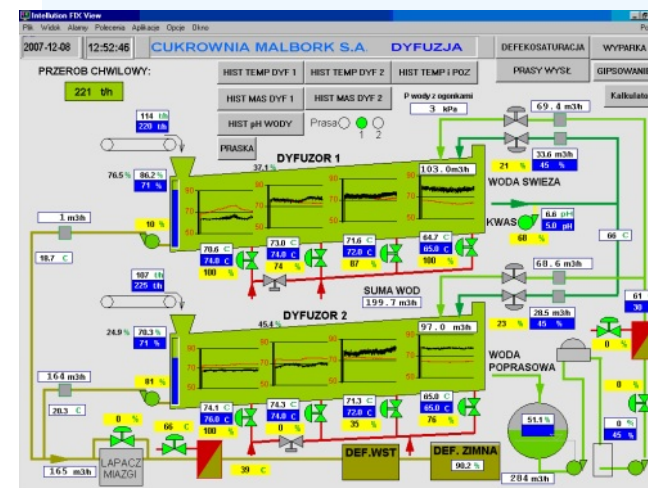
Intellution FIX View
Plik Widok Alarmy Polecenia Aplikacje Opcje Okno
2007-12-08 12:52:46 CUKROWNIA MALBORK S.A. DYFUZJA DEFEKOSATURACJA WYPARKA
PRZEROB CHWILOWY: 221 t/h
HIST TEMP DYF 1 HIST TEMP DYF 2 HIST TEMP i POZ PRASY WYSŁ. GIPSOWANIE
HIST MAS DYF 1 HIST MAS DYF 2 P wody z ogonkami 3 kPa Kalkulator
HIST pH WODY Prasa 1 2
PRASKA
114 t/h 220 t/h
69.4 m3h
DYFUZOR 1
37.1 %
103.0m3h
76.5 % 86.2 % 71 %
21 % 33.6 m3h 45 %
WODA SWIEZA
1 m3h
10 %
KWAS 6.6 pH 5.0 pH
68 %
66 C
70.6 C 74.0 C 100 %
73.0 C 74.0 C 74 %
71.6 C 72.0 C 87 %
64.7 C 65.0 C 100 %
18.7 C
107 t/h 225 t/h
68.6 m3h
SUMA WOD 199.7 m3h
24.9 % 70.3 % 71 %
45.4 %
DYFUZOR 2
23 % 28.5 m3h 45 %
61 30
97.0 m3h
WODA POPRASOWA
164 m3h
81 %
0 %
20.3 C
0 %
74.1 C 76.0 C 100 %
74.3 C 74.0 C 66 %
72.1 C 72.0 C 35 %
65.0 C 65.0 C 76 %
51.1 %
0 % 45 %
66 C
165 m3h LAPACZ MIAZGI
39 C
DEF.WST
DEF. ZIMNA 90.2 %
284 m3h